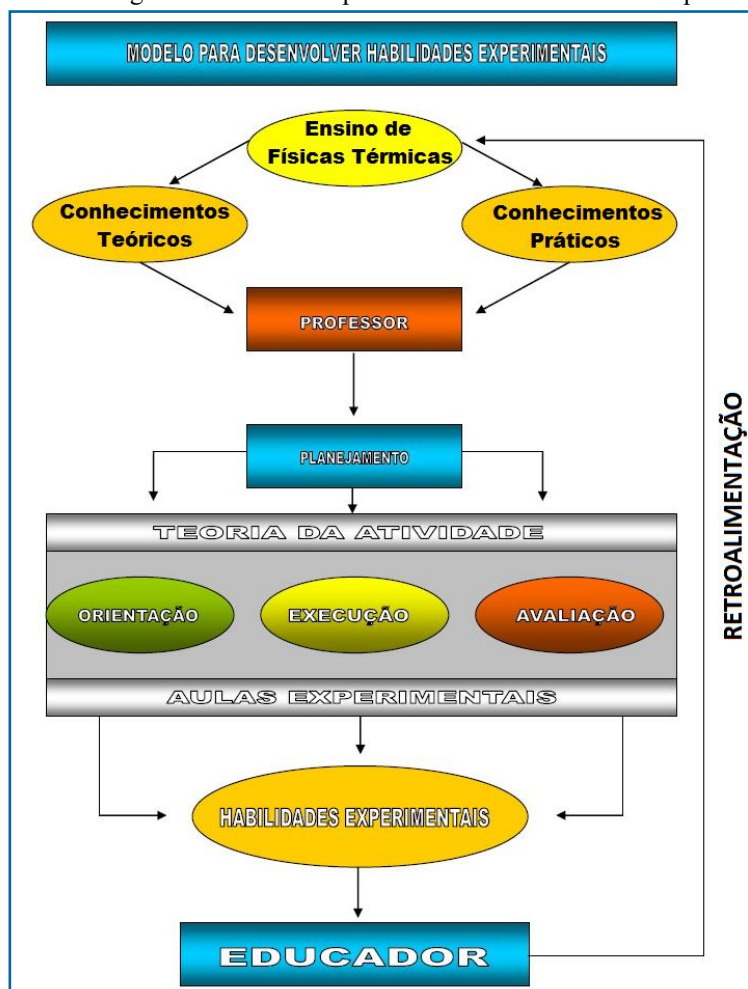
MODELO PARA DESENVOLVER HABILIDADES EXPERIMENTAIS

Ensino de Físicas Térmicas

Conhecimentos Teóricos

Conhecimentos Práticos

PROFESSOR

PLANEJAMENTO

TEORIA DA ATIVIDADE

ORIENTAÇÃO

EXECUÇÃO

AVALIAÇÃO

AULAS EXPERIMENTAIS

HABILIDADES EXPERIMENTAIS

EDUCADOR

RETROALIMENTAÇÃO